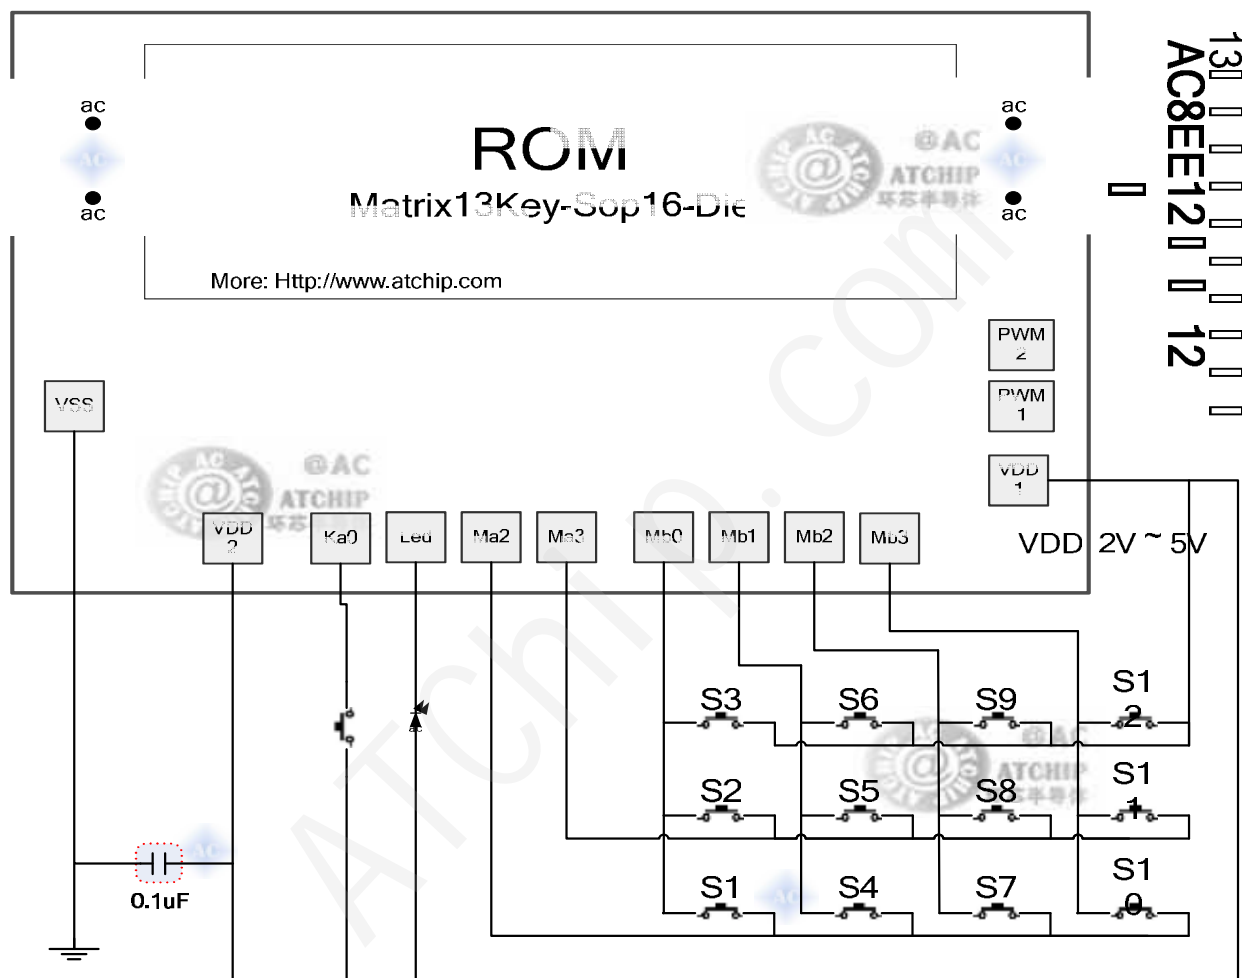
ROM
Matrix13Key-Sop16-Die
More: Http://www.atchip.com

ac
ac
ac
ac

AC8EE12
13
12

@AC
ATCHIP

PWM
2
PWM
1
VDD
1
VSS
VDD
2
Ka0
Led
Ma2
Ma3
Mb0
Mb1
Mb2
Mb3

VDD 2V ~ 5V

S3
S6
S9
S1
2
S2
S5
S8
S1
1
S1
S4
S7
S1
0

0.1uF

ATChip.com